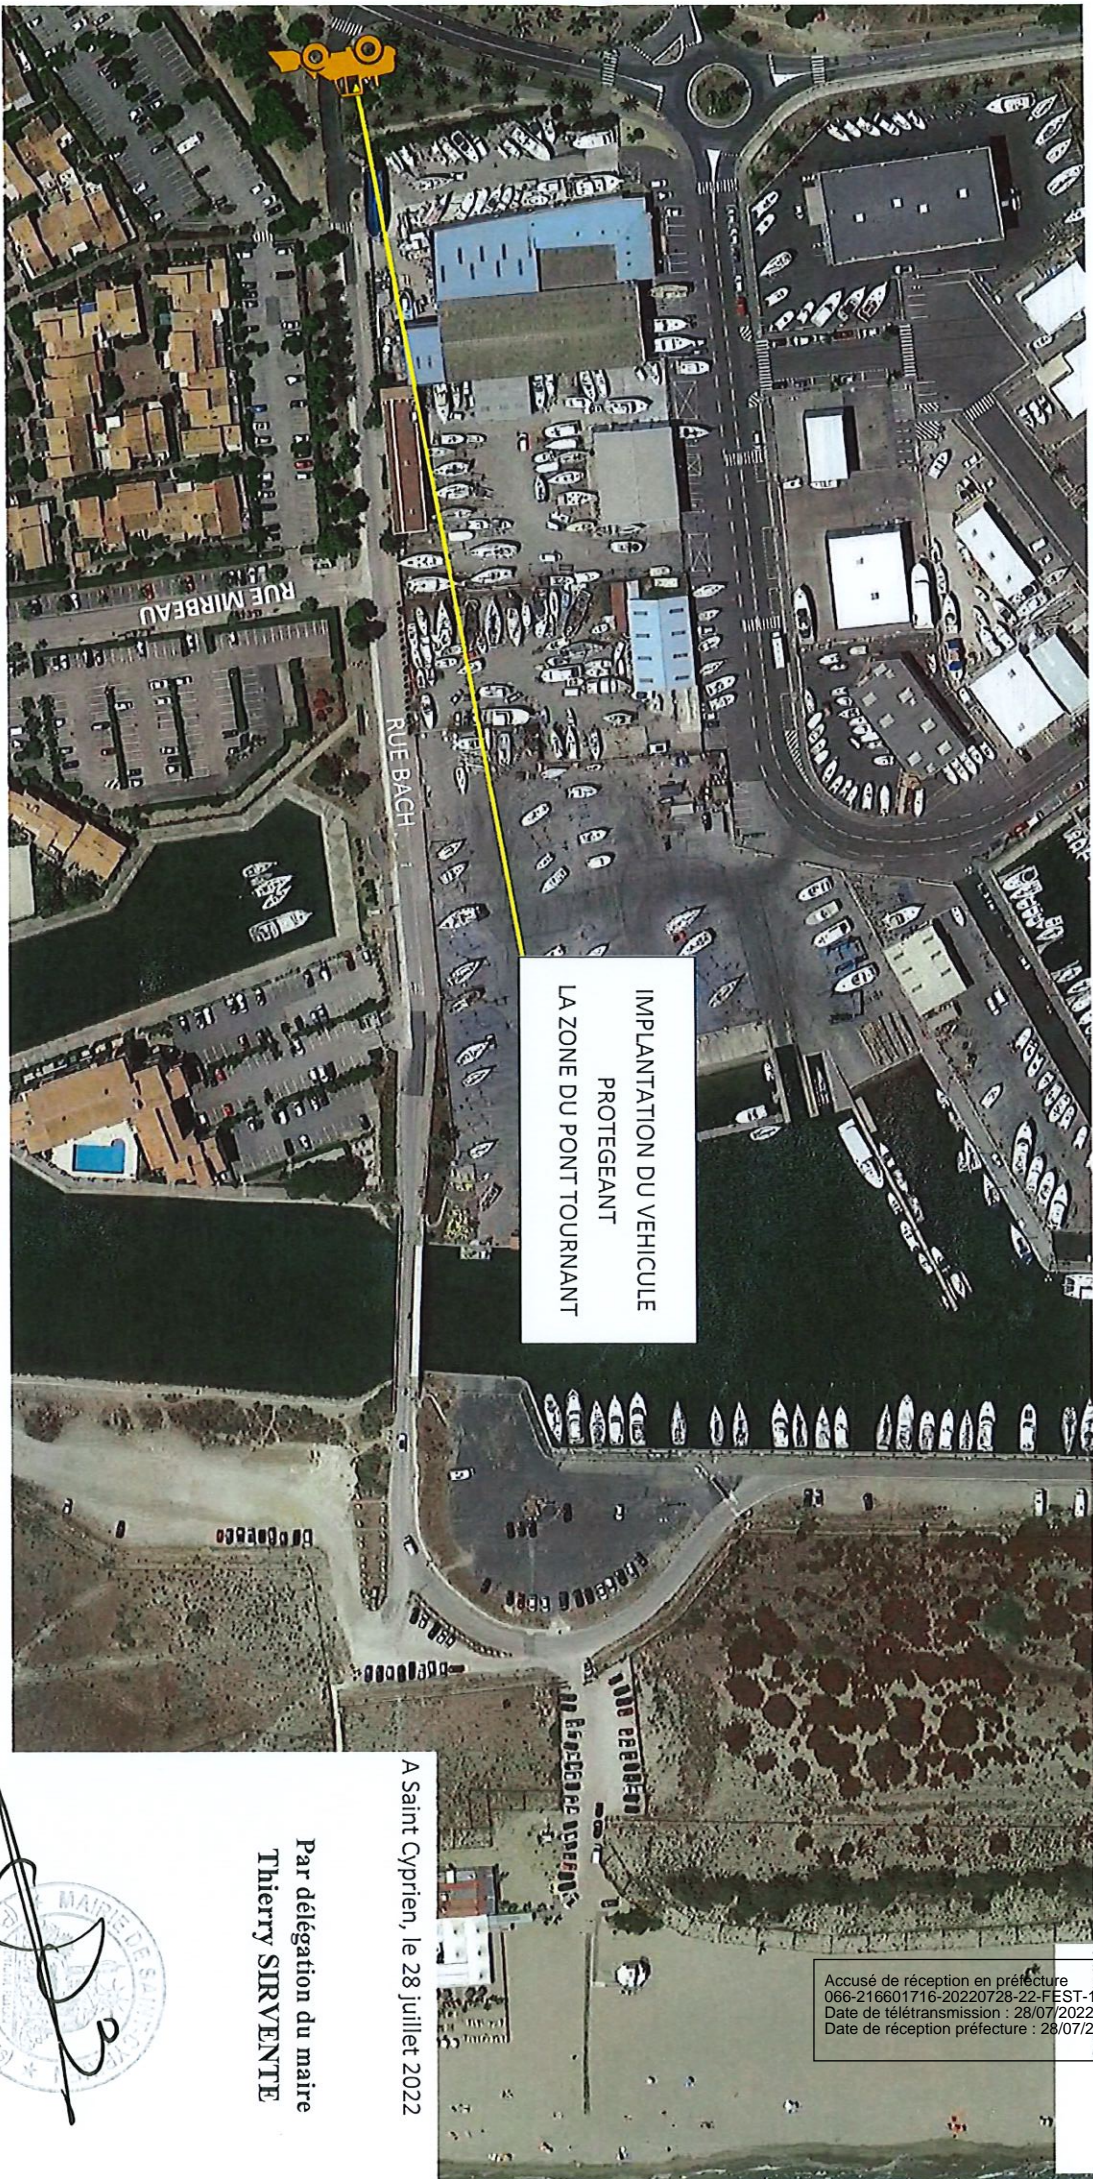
RUE MIRBEAU

RUE BACH

IMPLANTATION DU VEHICULE PROTEGEANT LA ZONE DU PONT TOURNANT

A Saint Cyprien, le 28 juillet 2022

Par délégation du maire
Thierry SIRVENTE

MAIRIE DE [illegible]

Accusé de réception en préfecture
066-216601716-20220728-22-FEST-1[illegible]
Date de télétransmission : 28/07/2022
Date de réception préfecture : 28/07/2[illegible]